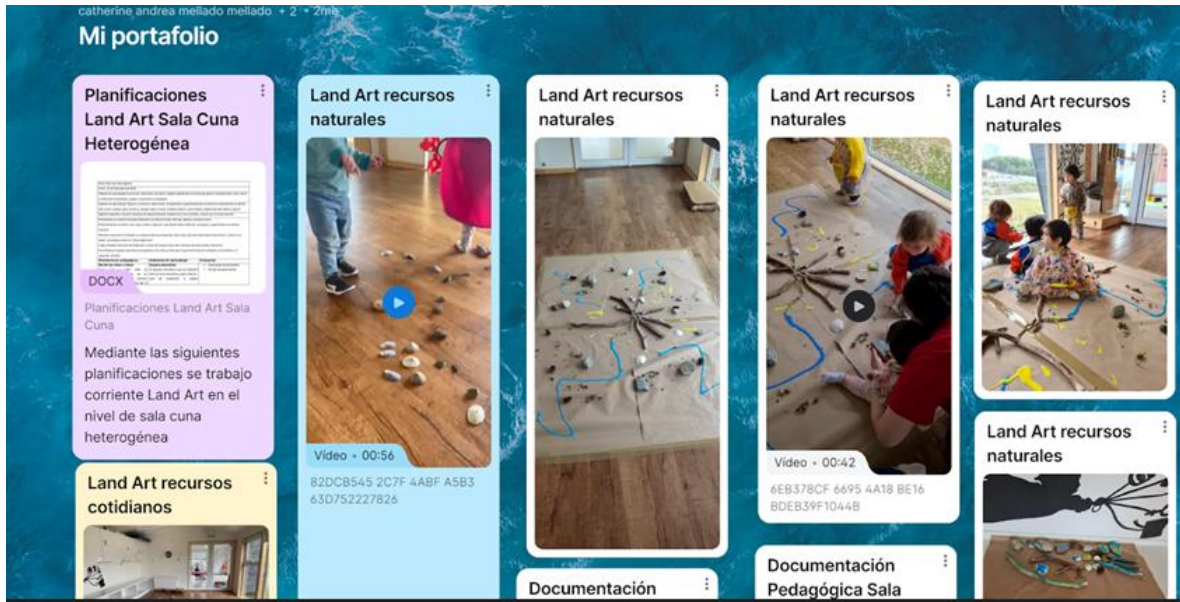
catherine andrea mellado mellado + 2 • 2mo

Mi portafolio

Planificaciones Land Art Sala Cuna Heterogénea

DOCX

Planificaciones Land Art Sala Cuna

Mediante las siguientes planificaciones se trabajo corriente Land Art en el nivel de sala cuna heterogénea

Land Art recursos cotidianos

Land Art recursos naturales

Video • 00:56

82DCB545 2C7F 4ABF A5B3 63D752227826

Land Art recursos naturales

Documentación

Land Art recursos naturales

Video • 00:42

6EB378CF 6695 4A18 BE16 BDEB39F1044B

Documentación Pedagógica Sala

Land Art recursos naturales

Land Art recursos naturales